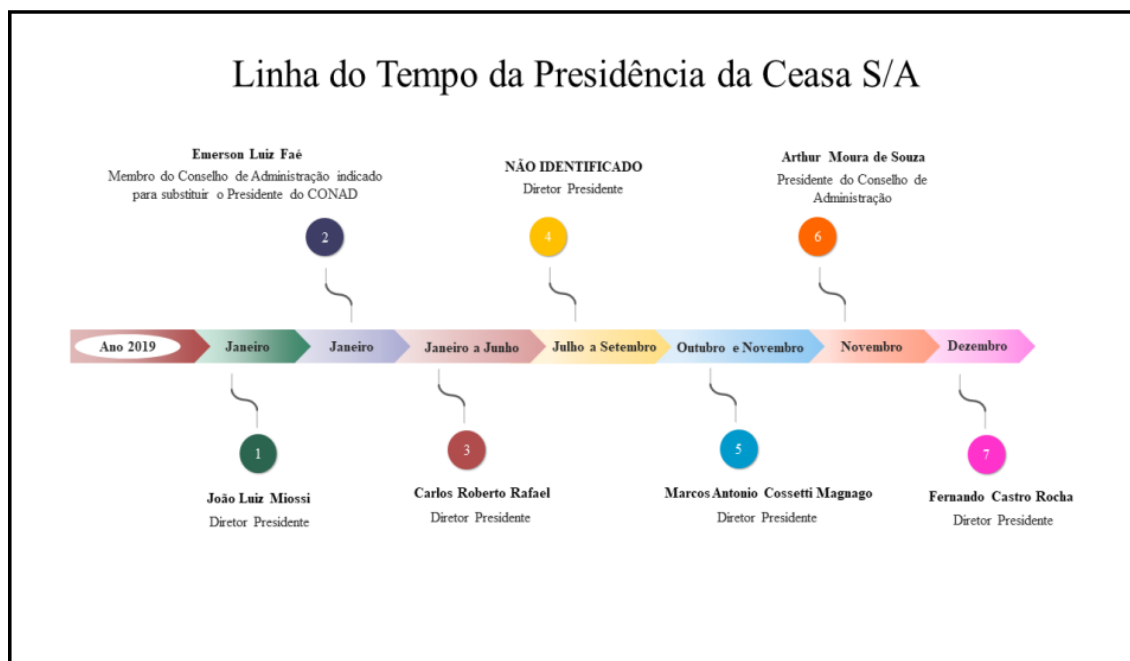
Linha do Tempo da Presidência da Ceasa S/A

Emerson Luiz Faé
Membro do Conselho de Administração indicado para substituir o Presidente do CONAD

NÃO IDENTIFICADO
Diretor Presidente

Arthur Moura de Souza
Presidente do Conselho de Administração

2

4

6

Ano 2019 | Janeiro | Janeiro | Janeiro a Junho | Julho a Setembro | Outubro e Novembro | Novembro | Dezembro

1
João Luiz Miossi
Diretor Presidente

3
Carlos Roberto Rafael
Diretor Presidente

5
Marcos Antonio Cossetti Magnago
Diretor Presidente

7
Fernando Castro Rocha
Diretor Presidente